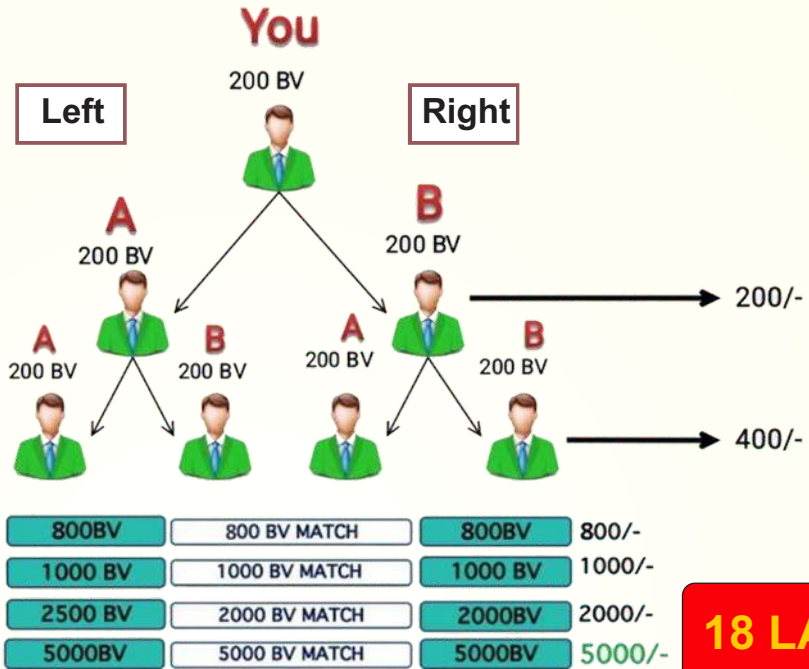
You

200 BV

Left

Right

A
200 BV

B
200 BV

200/-

A
200 BV

B
200 BV

A
200 BV

B
200 BV

400/-

| 800BV | 800 BV MATCH | 800BV | 800/- |
|---|---|---|---|
| 1000 BV | 1000 BV MATCH | 1000 BV | 1000/- |
| 2500 BV | 2000 BV MATCH | 2000BV | 2000/- |
| 5000BV | 5000 BV MATCH | 5000BV | 5000/- |

18 L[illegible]